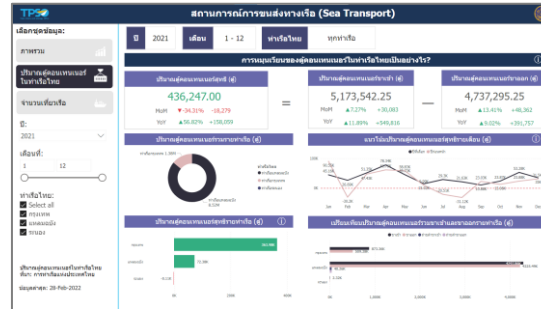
TPSO

สถานการณ์การขนส่งทางเรือ (Sea Transport)

เลือกชุดข้อมูล:

ภาพรวม

ปริมาณตู้คอนเทนเนอร์ในท่าเรือไทย

จำนวนเที่ยวเรือ

ปี:

2021

เดือนที่:

1

12

ท่าเรือไทย:

Select all

กรุงเทพ

แหลมฉบัง

ระนอง

ปริมาณตู้คอนเทนเนอร์ในท่าเรือไทย
ที่มา: การท่าเรือแห่งประเทศไทย

ข้อมูลล่าสุด: 28-Feb-2022

ปี

2021

เดือน

1 - 12

ท่าเรือไทย

ทุกท่าเรือ

การหมุนเวียนของตู้คอนเทนเนอร์ในท่าเรือไทยเป็นอย่างไร?

ปริมาณตู้คอนเทนเนอร์สุทธิ (ตู้)

436,247.00

MoM ▼-34.31% ▼-18,279

YoY ▲56.82% ▲158,059

=

ปริมาณตู้คอนเทนเนอร์ขาเข้า (ตู้)

5,173,542.25

MoM ▲7.27% ▲30,083

YoY ▲11.89% ▲549,816

—

ปริมาณตู้คอนเทนเนอร์ขาออก (ตู้)

4,737,295.25

MoM ▲13.41% ▲48,362

YoY ▲9.02% ▲391,757

ปริมาณตู้คอนเทนเนอร์จำแนกตามประเภท (ตู้)

แนวโน้มปริมาณตู้คอนเทนเนอร์สุทธิรายเดือน (ตู้)

ปริมาณตู้คอนเทนเนอร์สุทธิรายท่าเรือ (ตู้)

เปรียบเทียบปริมาณตู้คอนเทนเนอร์รายท่าเรือและขาออกตามท่าเรือ (ตู้)